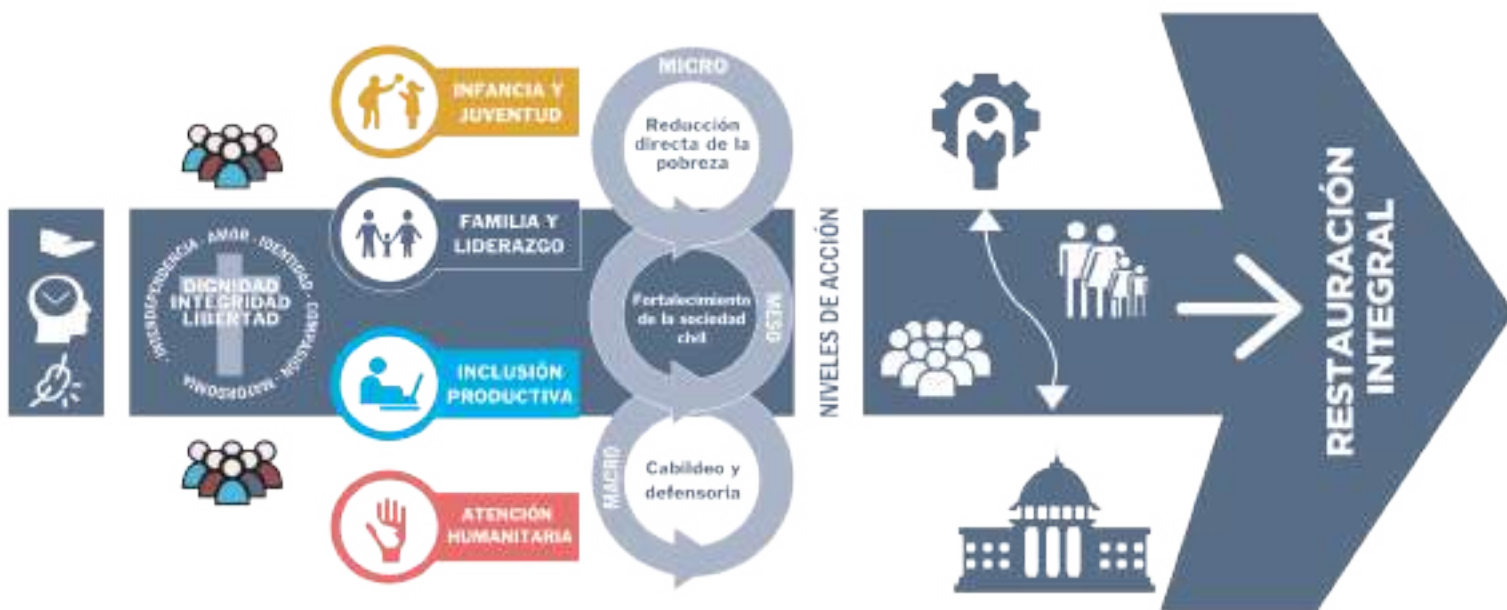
INTERDEPENDENCIA · AMOR · IDENTIDAD · COMPASIÓN · MAYORDOMÍA

DIGNIDAD
INTEGRIDAD
LIBERTAD

INFANCIA Y JUVENTUD

FAMILIA Y LIDERAZGO

INCLUSIÓN PRODUCTIVA

ATENCIÓN HUMANITARIA

MICRO
Reducción directa de la pobreza

MESO
Fortalecimiento de la sociedad civil

MACRO
Cabildeo y defensoría

NIVELES DE ACCIÓN

RESTAURACIÓN INTEGRAL